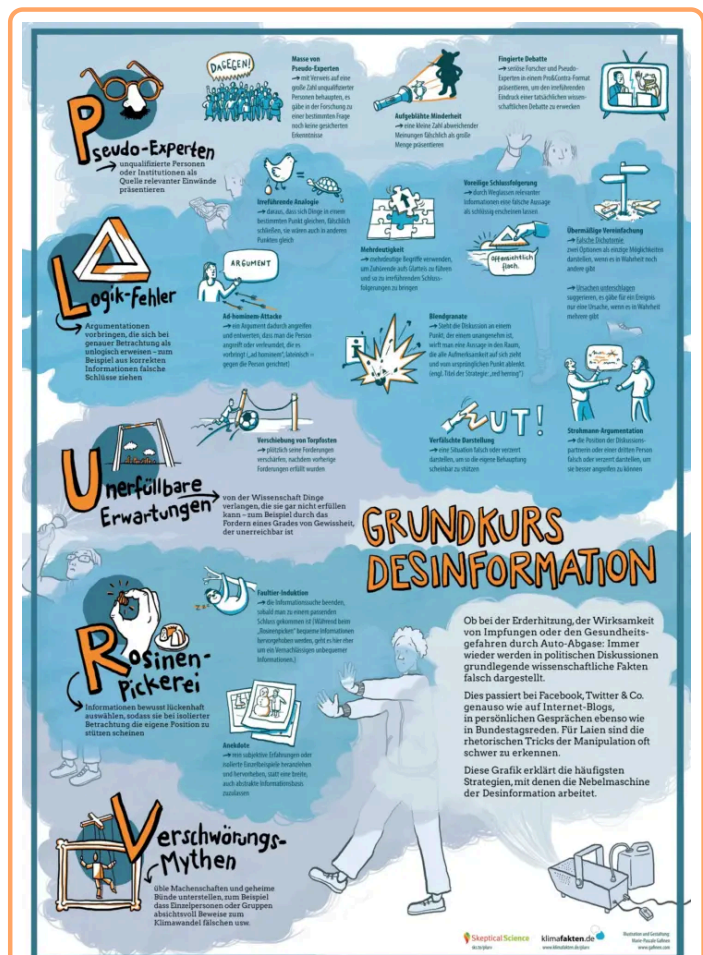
DAGEGEN!

Masse von Pseudo-Experten
→ mit Verweis auf eine große Zahl unqualifizierter Personen behaupten, es gäbe in der Forschung zu einer bestimmten Frage noch keine gesicherten Erkenntnisse

Aufgeblähte Minderheit
→ eine kleine Zahl abweichender Meinungen fälschlich als große Menge präsentieren

Fingierte Debatte
→ seriöse Forscher und Pseudo-Experten in einem Pro&Contra-Format präsentieren, um den irreführenden Eindruck einer tatsächlichen wissenschaftlichen Debatte zu erwecken

Pseudo-Experten
→ unqualifizierte Personen oder Institutionen als Quelle relevanter Einwände präsentieren

Irreführende Analogie
→ daraus, dass sich Dinge in einem bestimmten Punkt gleichen, fälschlich schließen, sie wären auch in anderen Punkten gleich

Voreilige Schlussfolgerung
→ durch Weglassen relevanter Informationen eine falsche Aussage als schlüssig erscheinen lassen

Übermäßige Vereinfachung
→ Falsche Dichotomie
zwei Optionen als einzige Möglichkeiten darstellen, wenn es in Wahrheit noch andere gibt

→ Ursachen unterschlagen
suggerieren, es gäbe für ein Ereignis nur eine Ursache, wenn es in Wahrheit mehrere gibt

Mehrdeutigkeit
→ mehrdeutige Begriffe verwenden, um Zuhörende aufs Glatteis zu führen und so zu irreführenden Schlussfolgerungen zu bringen

offensichtlich falsch

ARGUMENT

Logik-Fehler
→ Argumentationen vorbringen, die sich bei genauer Betrachtung als unlogisch erweisen – zum Beispiel aus korrekten Informationen falsche Schlüsse ziehen

Ad-hominem-Attacke
→ ein Argument dadurch angreifen und entwerten, dass man die Person angreift oder verleumdet, die es vorbringt („ad hominem", lateinisch = gegen die Person gerichtet)

Blendgranate
→ Steht die Diskussion an einem Punkt, der einem unangenehm ist, wirft man eine Aussage in den Raum, die alle Aufmerksamkeit auf sich zieht und vom ursprünglichen Punkt ablenkt (engl. Titel der Strategie: „red herring")

UT!

Verschiebung von Torpfosten
→ plötzlich seine Forderungen verschärfen, nachdem vorherige Forderungen erfüllt wurden

Verfälschte Darstellung
→ eine Situation falsch oder verzerrt darstellen, um so die eigene Behauptung scheinbar zu stützen

Strohmann-Argumentation
→ die Position der Diskussionspartnerin oder einer dritten Person falsch oder verzerrt darstellen, um sie besser angreifen zu können

Unerfüllbare Erwartungen
→ von der Wissenschaft Dinge verlangen, die sie gar nicht erfüllen kann – zum Beispiel durch das Fordern eines Grades von Gewissheit, der unerreichbar ist

GRUNDKURS DESINFORMATION

Faultier-Induktion
→ die Informationssuche beenden, sobald man zu einem passenden Schluss gekommen ist (Während beim „Rosinenpicken" bequeme Informationen hervorgehoben werden, geht es hier eher um ein Vernachlässigen unbequemer Informationen.)

Rosinen-Pickerei
→ Informationen bewusst lückenhaft auswählen, sodass sie bei isolierter Betrachtung die eigene Position zu stützen scheinen

Anekdote
→ mit subjektiven Erfahrungen oder isolierte Einzelbeispiele heranziehen und hervorheben, statt eine breite, auch abstrakte Informationsbasis zuzulassen

Ob bei der Erderhitzung, der Wirksamkeit von Impfungen oder den Gesundheitsgefahren durch Auto-Abgase: Immer wieder werden in politischen Diskussionen grundlegende wissenschaftliche Fakten falsch dargestellt.

Dies passiert bei Facebook, Twitter & Co. genauso wie auf Internet-Blogs, in persönlichen Gesprächen ebenso wie in Bundestagsreden. Für Laien sind die rhetorischen Tricks der Manipulation oft schwer zu erkennen.

Diese Grafik erklärt die häufigsten Strategien, mit denen die Nebelmaschine der Desinformation arbeitet.

Verschwörungs-Mythen
→ üble Machenschaften und geheime Bünde unterstellen, zum Beispiel dass Einzelpersonen oder Gruppen absichtsvoll Beweise zum Klimawandel fälschen usw.

Skeptical Science
klimafakten.de
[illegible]